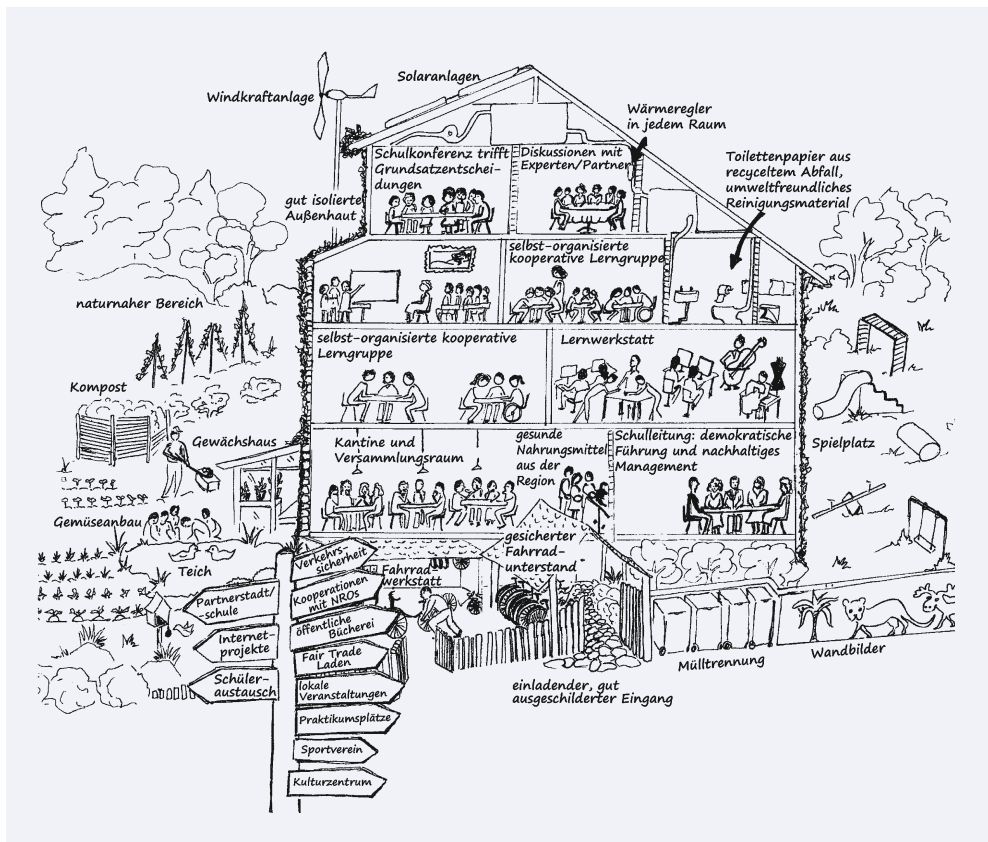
Solaranlagen

Windkraftanlage

Wärmeregler in jedem Raum

Schulkonferenz trifft Grundsatzentscheidungen

Diskussionen mit Experten/Partner

Toilettenpapier aus recyceltem Abfall, umweltfreundliches Reinigungsmaterial

gut isolierte Außenhaut

selbst-organisierte kooperative Lerngruppe

naturnaher Bereich

selbst-organisierte kooperative Lerngruppe

Lernwerkstatt

Kompost

Gewächshaus

Kantine und Versammlungsraum

gesunde Nahrungsmittel aus der Region

Schulleitung: demokratische Führung und nachhaltiges Management

Spielplatz

Gemüseanbau

Teich

Verkehrssicherheit

Kooperationen mit NROs

öffentliche Bücherei

Fair Trade Laden

lokale Veranstaltungen

Praktikumsplätze

Sportverein

Kulturzentrum

Partnerstadt/schule

Internetprojekte

Schüleraustausch

Fahrradwerkstatt

gesicherter Fahrradunterstand

Mülltrennung

Wandbilder

einladender, gut ausgeschilderter Eingang